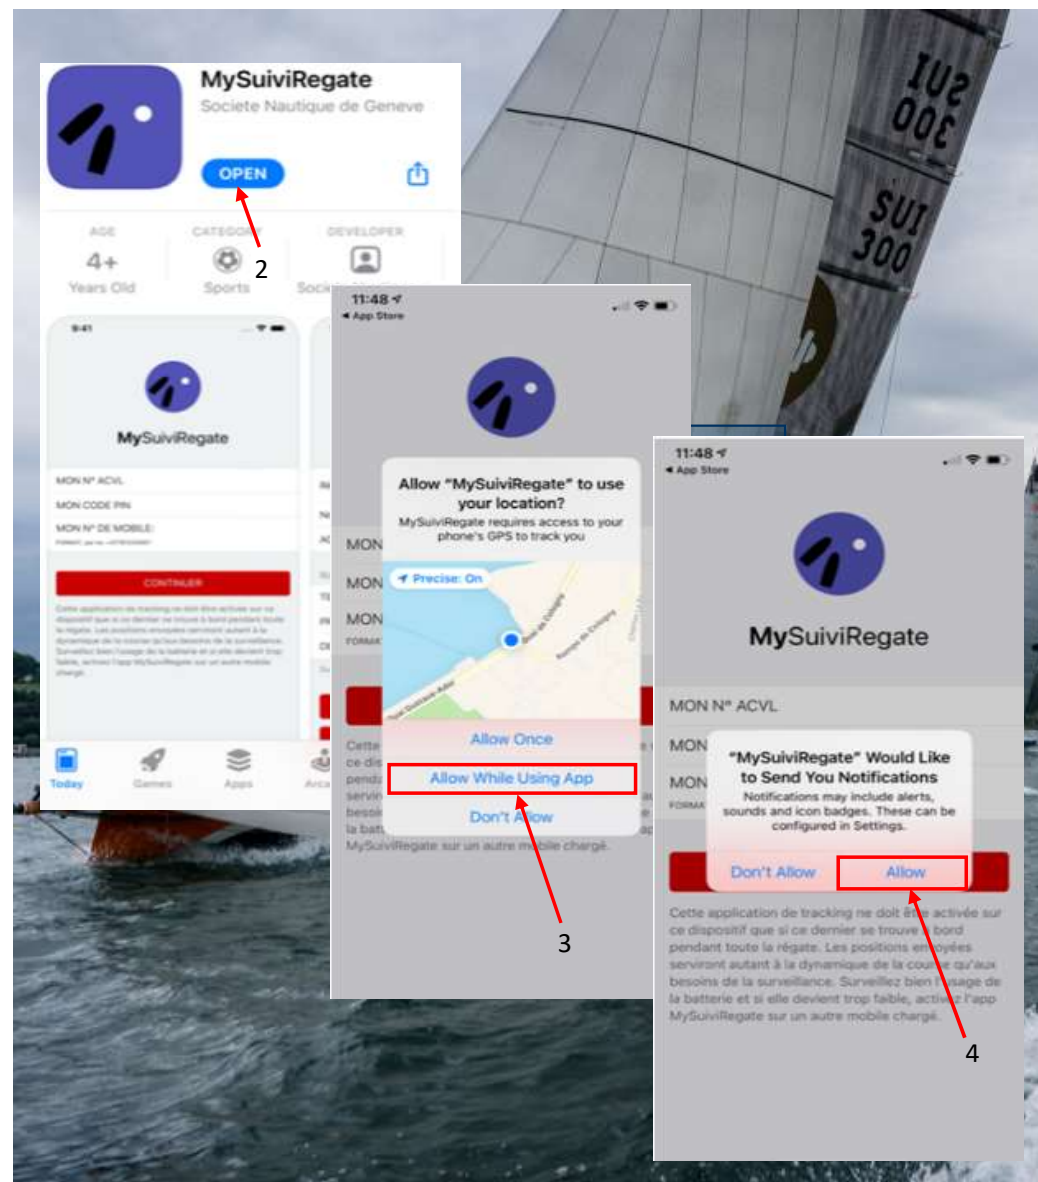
SUI 300

SUI 300

MySuiviRegate
Societe Nautique de Geneve
OPEN

2

AGE
4+
Years Old

CATEGORY
Sports

DEVELOPER
Soci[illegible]

9:41

MySuiviRegate

MON N° ACVL
MON CODE PIN
MON N° DE MOBILE:
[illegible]

CONTINUER

Cette application de tracking ne doit être activée sur ce dispositif que si ce dernier se trouve à bord pendant toute la régate. Les positions envoyées serviront autant à la dynamique de la course qu'aux besoins de la surveillance. Surveillez bien l'usage de la batterie et si elle devient trop faible, activez l'app MySuiviRegate sur un autre mobile chargé.

Today Games Apps Arca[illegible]

11:48
◂ App Store

Allow "MySuiviRegate" to use your location?
MySuiviRegate requires access to your phone's GPS to track you

Precise: On

MON
MON
MON
FORMA

Allow Once
Allow While Using App
Don't Allow

Cette ce dis penda servir beso la batte MySuiviRegate sur un autre mobile chargé.

3

11:48
◂ App Store

MySuiviRegate

MON N° ACVL
MON
MON
FORMA

"MySuiviRegate" Would Like to Send You Notifications
Notifications may include alerts, sounds and icon badges. These can be configured in Settings.

Don't Allow
Allow

Cette application de tracking ne doit être activée sur ce dispositif que si ce dernier se trouve à bord pendant toute la régate. Les positions envoyées serviront autant à la dynamique de la course qu'aux besoins de la surveillance. Surveillez bien l'usage de la batterie et si elle devient trop faible, activez l'app MySuiviRegate sur un autre mobile chargé.

4